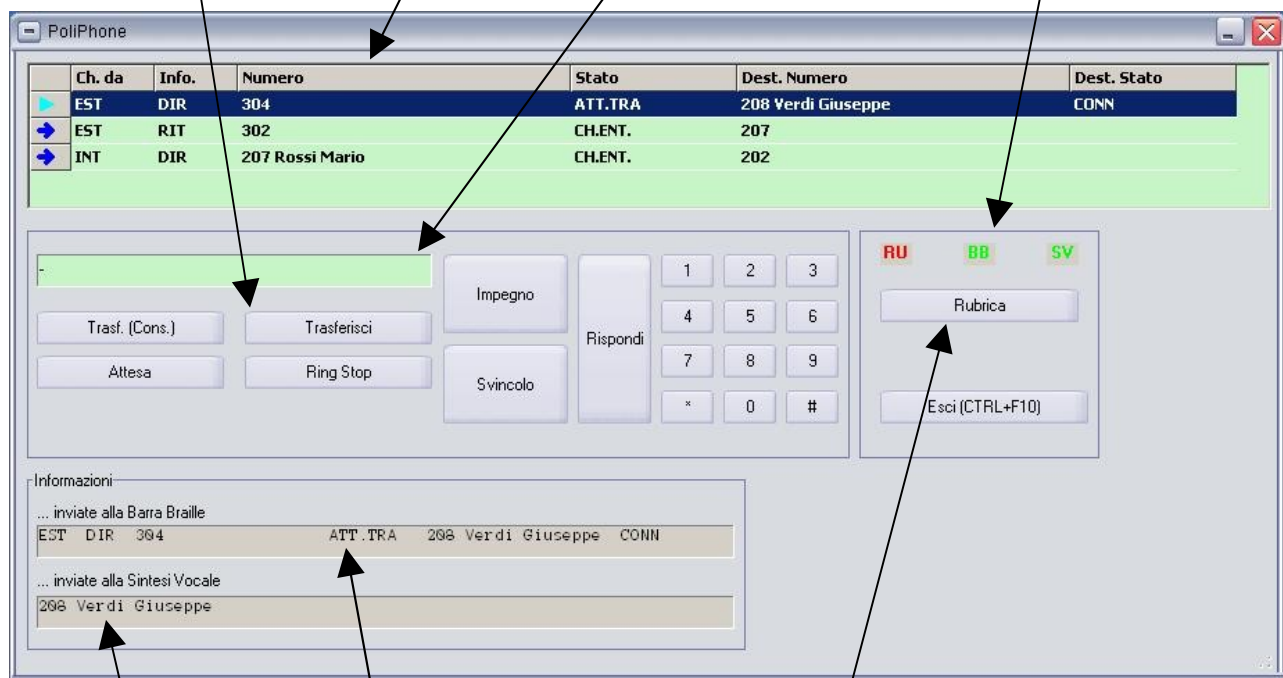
PoliPhone

| Ch. da | Info. | Numero | Stato | Dest. Numero | Dest. Stato |
|---|---|---|---|---|---|
| EST | DIR | 304 | ATT.TRA | 208 Verdi Giuseppe | CONN |
| EST | RIT | 302 | CH.ENT. | 207 | |
| INT | DIR | 207 Rossi Mario | CH.ENT. | 202 | |

-

Trasf. (Cons.)
Trasferisci
Attesa
Ring Stop
Impegno
Svincolo
Rispondi
1 2 3
4 5 6
7 8 9
* 0 #

RU BB SV
Rubrica
Esci (CTRL+F10)

Informazioni
... inviate alla Barra Braille
EST DIR 304 ATT.TRA 208 Verdi Giuseppe CONN
... inviate alla Sintesi Vocale
208 Verdi Giuseppe